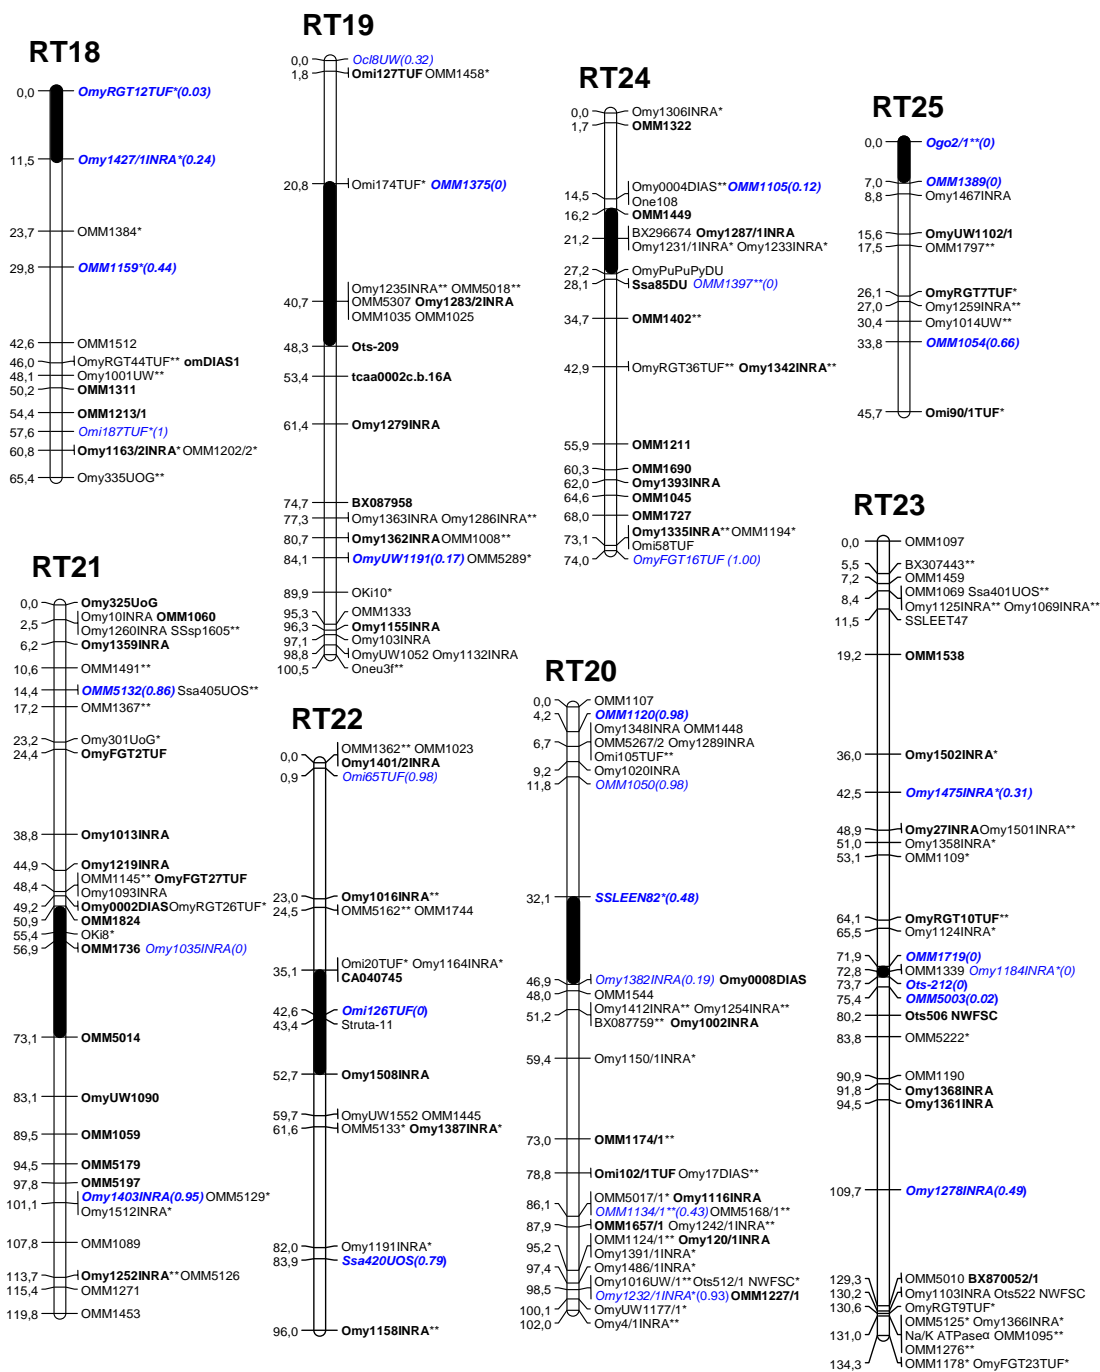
RT18

0,0 OmyRGT12TUF*(0.03)
11,5 Omy1427/1INRA*(0.24)
23,7 OMM1384*
29,8 OMM1159*(0.44)
42,6 OMM1512
46,0 OmyRGT44TUF** omDIAS1
48,1 Omy1001UW**
50,2 OMM1311
54,4 OMM1213/1
57,6 Omi187TUF*(1)
60,8 Omy1163/2INRA* OMM1202/2*
65,4 Omy335UOG**

RT19

0,0 Ocl8UW(0.32)
1,8 Omi127TUF OMM1458*
20,8 Omi174TUF* OMM1375(0)
40,7 Omy1235INRA** OMM5018** OMM5307 Omy1283/2INRA OMM1035 OMM1025
48,3 Ots-209
53,4 tcaa0002c.b.16A
61,4 Omy1279INRA
74,7 BX087958
77,3 Omy1363INRA Omy1286INRA**
80,7 Omy1362INRA OMM1008**
84,1 OmyUW1191(0.17) OMM5289*
89,9 OKi10*
95,3 OMM1333
96,3 Omy1155INRA
97,1 Omy103INRA
98,8 OmyUW1052 Omy1132INRA
100,5 Oneu3f**

RT24

0,0 Omy1306INRA*
1,7 OMM1322
14,5 Omy0004DIAS** OMM1105(0.12)
One108
16,2 OMM1449
21,2 BX296674 Omy1287/1INRA Omy1231/1INRA* Omy1233INRA*
27,2 OmyPuPuPyDU
28,1 Ssa85DU OMM1397**(0)
34,7 OMM1402**
42,9 OmyRGT36TUF** Omy1342INRA**
55,9 OMM1211
60,3 OMM1690
62,0 Omy1393INRA
64,6 OMM1045
68,0 OMM1727
73,1 Omy1335INRA** OMM1194*
Omi58TUF
74,0 OmyFGT16TUF (1.00)

RT25

0,0 Ogo2/1**(0)
7,0 OMM1389(0)
8,8 Omy1467INRA
15,6 OmyUW1102/1
17,5 OMM1797**
26,1 OmyRGT7TUF*
27,0 Omy1259INRA**
30,4 Omy1014UW**
33,8 OMM1054(0.66)
45,7 Omi90/1TUF*

RT21

0,0 Omy325UoG
2,5 Omy10INRA OMM1060 Omy1260INRA SSsp1605**
6,2 Omy1359INRA
10,6 OMM1491**
14,4 OMM5132(0.86) Ssa405UOS**
17,2 OMM1367**
23,2 Omy301UoG*
24,4 OmyFGT2TUF
38,8 Omy1013INRA
44,9 Omy1219INRA
48,4 OMM1145** OmyFGT27TUF
Omy1093INRA
49,2 Omy0002DIAS OmyRGT26TUF*
50,9 OMM1824
55,4 OKi8*
56,9 OMM1736 Omy1035INRA(0)
73,1 OMM5014
83,1 OmyUW1090
89,5 OMM1059
94,5 OMM5179
97,8 OMM5197
101,1 Omy1403INRA(0.95) OMM5129*
Omy1512INRA*
107,8 OMM1089
113,7 Omy1252INRA** OMM5126
115,4 OMM1271
119,8 OMM1453

RT22

0,0 OMM1362** OMM1023
Omy1401/2INRA
0,9 Omi65TUF(0.98)
23,0 Omy1016INRA**
24,5 OMM5162** OMM1744
35,1 Omi20TUF* Omy1164INRA*
CA040745
42,6 Omi126TUF(0)
43,4 Struta-11
52,7 Omy1508INRA
59,7 OmyUW1552 OMM1445
61,6 OMM5133* Omy1387INRA*
82,0 Omy1191INRA*
83,9 Ssa420UOS(0.79)
96,0 Omy1158INRA**

RT20

0,0 OMM1107
4,2 OMM1120(0.98)
6,7 Omy1348INRA OMM1448 OMM5267/2 Omy1289INRA Omi105TUF**
9,2 Omy1020INRA
11,8 OMM1050(0.98)
32,1 SSLEEN82*(0.48)
46,9 Omy1382INRA(0.19) Omy0008DIAS
48,0 OMM1544
51,2 Omy1412INRA** Omy1254INRA**
BX087759** Omy1002INRA
59,4 Omy1150/1INRA*
73,0 OMM1174/1**
78,8 Omi102/1TUF Omy17DIAS**
86,1 OMM5017/1* Omy1116INRA
OMM1134/1**(0.43) OMM5168/1**
87,9 OMM1657/1 Omy1242/1INRA**
95,2 OMM1124/1** Omy120/1INRA
Omy1391/1INRA*
97,4 Omy1486/1INRA*
98,5 Omy1016UW/1** Ots512/1 NWFSC*
Omy1232/1INRA*(0.93) OMM1227/1
100,1 OmyUW1177/1*
102,0 Omy4/1INRA**

RT23

0,0 OMM1097
5,5 BX307443**
7,2 OMM1459
8,4 OMM1069 Ssa401UOS**
Omy1125INRA** Omy1069INRA**
11,5 SSLEET47
19,2 OMM1538
36,0 Omy1502INRA*
42,5 Omy1475INRA*(0.31)
48,9 Omy27INRA Omy1501INRA**
51,0 Omy1358INRA*
53,1 OMM1109*
64,1 OmyRGT10TUF**
65,5 Omy1124INRA*
71,9 OMM1719(0)
72,8 OMM1339 Omy1184INRA*(0)
73,7 Ots-212(0)
75,4 OMM5003(0.02)
80,2 Ots506 NWFSC
83,8 OMM5222*
90,9 OMM1190
91,8 Omy1368INRA
94,5 Omy1361INRA
109,7 Omy1278INRA(0.49)
129,3 OMM5010 BX870052/1
130,2 Omy1103INRA Ots522 NWFSC
130,6 OmyRGT9TUF*
131,0 OMM5125* Omy1366INRA*
Na/K ATPaseα OMM1095**
OMM1276**
134,3 OMM1178* OmyFGT23TUF*